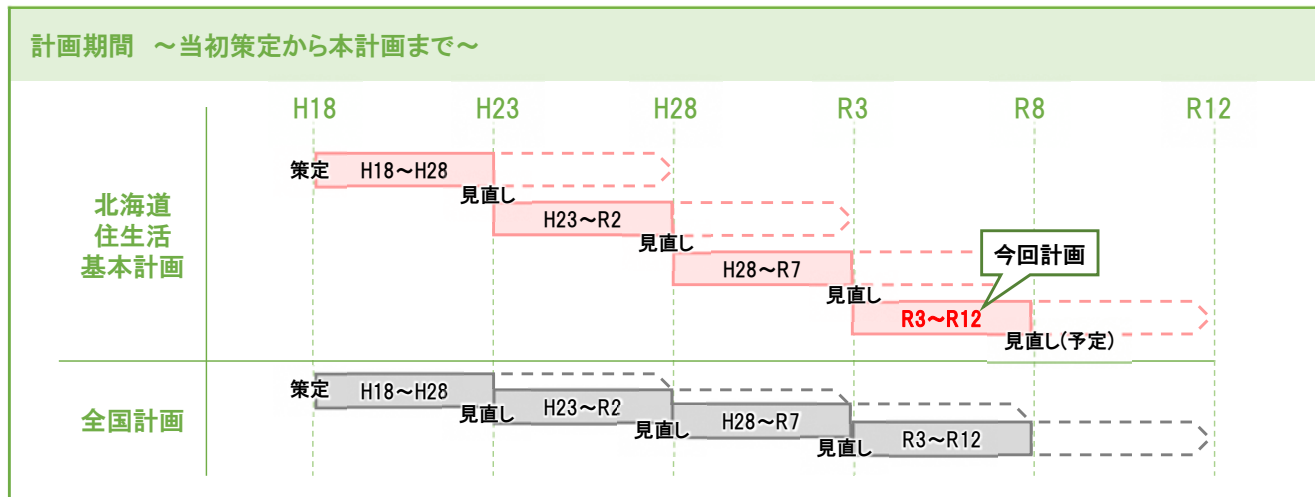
計画期間　～当初策定から本計画まで～

H18　H23　H28　R3　R8　R12

北海道住生活基本計画

策定　H18～H28
見直し　H23～R2
見直し　H28～R7
見直し　R3～R12
今回計画
見直し(予定)

全国計画

策定　H18～H28
見直し　H23～R2
見直し　H28～R7
見直し　R3～R12